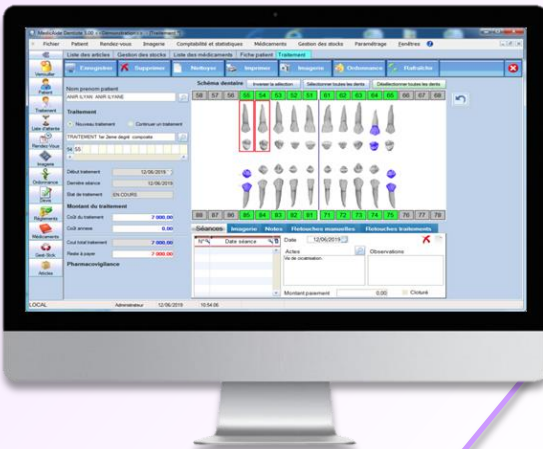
MédicAide Dentiste 3.00 - Démonstration - [ Traitement ]

Fichier Patient Rendez-vous Imagerie Comptabilité et statistiques Médicaments Gestion des stocks Paramétrage Fenêtres

Liste des articles Gestion des stocks Liste des médicaments Fiche patient Traitement

Verrouiller Patient Traitement Liste d'attente Rendez-Vous Imagerie Ordonnance Devis Règlements Médicaments Gest Stck Alertes

Enregistrer Supprimer Nettoyer Imprimer Imagerie Ordonnance Rafraîchir

Nom prénom patient
AMIR ILYAN AMIR ILYANE

Traitement
Nouveau traitement Continuer un traitement
TRAITEMENT 1er 2ème degré composite

Début traitement 12/06/2019
Dernière séance 12/06/2019
Etat de traitement EN COURS

Montant du traitement
Coût du traitement 7 000,00
Coût annexe 0,00
Cout total traitement 7 000,00
Reste à payer 7 000,00

Pharmacovigilance

Schéma dentaire Inverser la sélection Sélectionner toutes les dents Désélectionner toutes les dents

| 18 | 17 | 16 | 15 | 14 | 13 | 12 | 11 | 21 | 22 | 23 | 24 | 25 | 26 | 27 | 28 |
|---|---|---|---|---|---|---|---|---|---|---|---|---|---|---|---|
| 48 | 47 | 46 | 45 | 44 | 43 | 42 | 41 | 31 | 32 | 33 | 34 | 35 | 36 | 37 | 38 |

Séances Imagerie Notes Fléchettes manuelles Fléchettes traitements

N° Date séance
Date 12/06/2019
Actes Observations
Vu de cicatrisation
Montant paiement 0,00 Clôturé

LOCAL Administrateur 12/06/2019 10:54:06